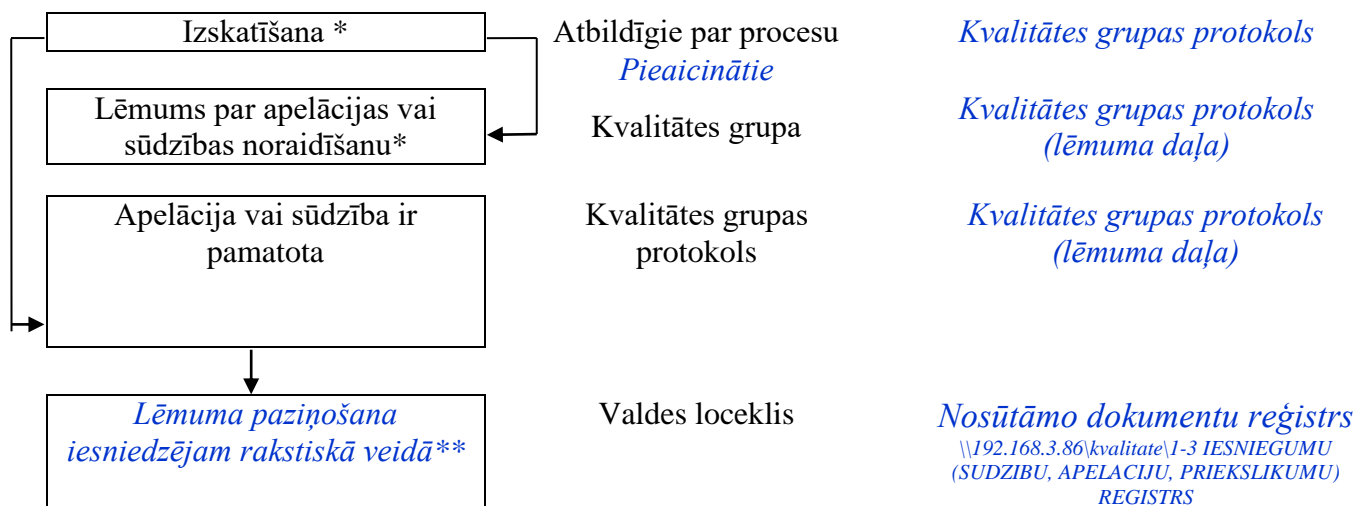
Izskatīšana *

Atbildīgie par procesu
Pieaicinātie

Kvalitātes grupas protokols

Lēmums par apelācijas vai sūdzības noraidīšanu*

Kvalitātes grupa

Kvalitātes grupas protokols (lēmuma daļa)

Apelācija vai sūdzība ir pamatota

Kvalitātes grupas protokols

Kvalitātes grupas protokols (lēmuma daļa)

Lēmuma paziņošana iesniedzējam rakstiskā veidā**

Valdes loceklis

Nosūtāmo dokumentu reģistrs
\\192.168.3.86\kvalitate\1-3 IESNIEGUMU (SUDZIBU, APELACIJU, PRIEKSLIKUMU) REGISTRS